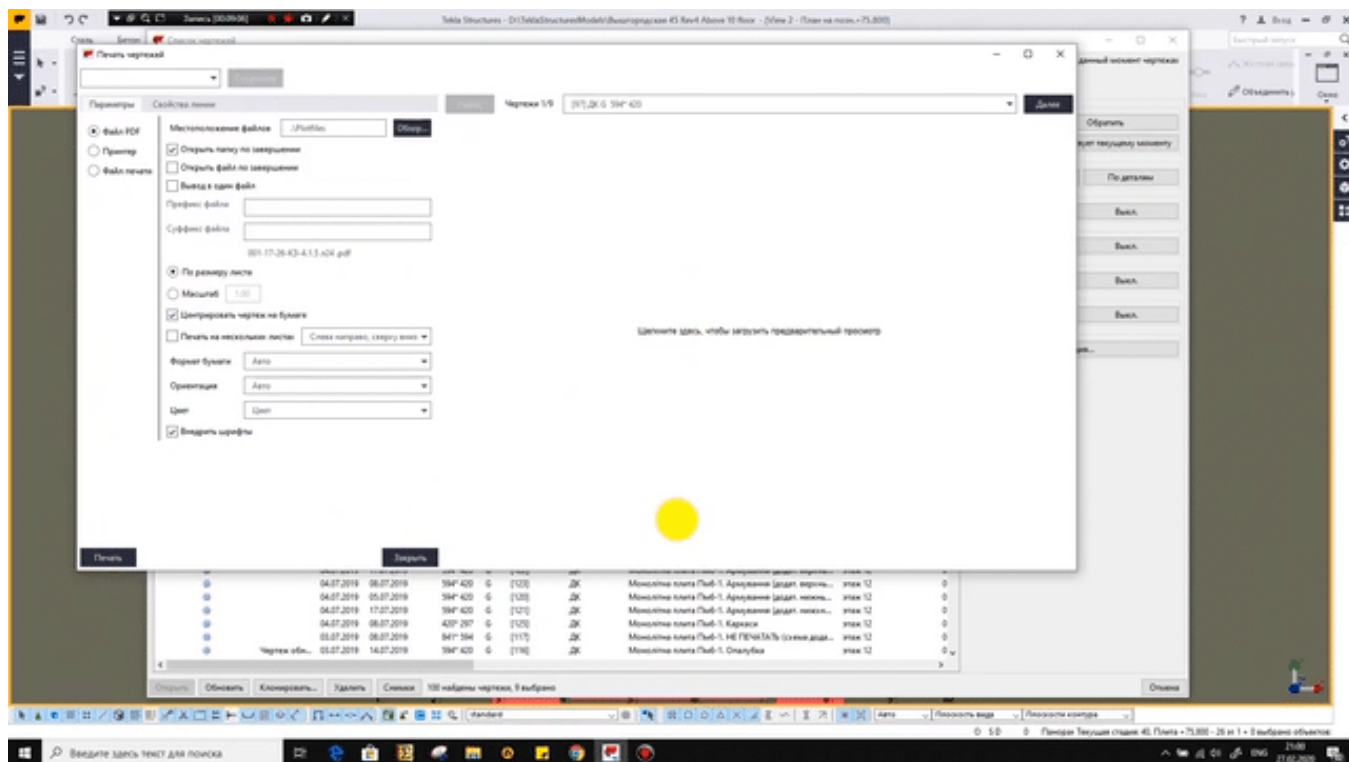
Tekla Structures - D:\TeklaStructuresModels\Вышгородская 45 Rev4 Above 10 floor - [View 2 - План на позн.+75,800]

Печать чертежей

Параметры | Свойства линии

Чертежи 1/9 | [97] ДК G 594*420 | Далее

Файл PDF
Принтер
Файл печати

Местоположение файлов | .\PlotFiles | Обзор...
Открыть папку по завершении
Открыть файл по завершении
Вывод в один файл
Префикс файла
Суффикс файла
001-17-26-КЗ-4.1.5 л24.pdf
По размеру листа
Масштаб | 1:00
Центрировать чертеж на бумаге
Печать на нескольких листах | Слева направо, сверху вниз
Формат бумаги | Авто
Ориентация | Авто
Цвет | Цвет
Внедрить шрифты

Щелкните здесь, чтобы загрузить предварительный просмотр

Печать | Закрыть

| | 04.07.2019 | 08.07.2019 | 594*420 | G | [123] | ДК | Монолітна плита Пв6-1. Армування (додат. верхнь... | этаж 12 | 0 |
| | 04.07.2019 | 05.07.2019 | 594*420 | G | [120] | ДК | Монолітна плита Пв6-1. Армування (додат. нижнь... | этаж 12 | 0 |
| | 04.07.2019 | 17.07.2019 | 594*420 | G | [121] | ДК | Монолітна плита Пв6-1. Армування (додат. нижнь... | этаж 12 | 0 |
| | 04.07.2019 | 08.07.2019 | 420*297 | G | [125] | ДК | Монолітна плита Пв6-1. Каркаси | этаж 12 | 0 |
| | 03.07.2019 | 08.07.2019 | 841*594 | G | [117] | ДК | Монолітна плита Пв6-1. НЕ ПЕЧАТАТЬ (схема додат... | этаж 12 | 0 |
| Чертеж обн... | 03.07.2019 | 14.07.2019 | 594*420 | G | [116] | ДК | Монолітна плита Пв6-1. Опалубка | этаж 12 | 0 |

Открыть | Обновить | Клонировать... | Удалить | Свиски | 100 найдены чертежи, 9 выбрано | Отмена

Обратить
По деталям
Выкл.
Выкл.
Выкл.
Выкл.

standard | Авто | Плоскость вида | Плоскости контура

Введите здесь текст для поиска

ENG 21:00 27.02.2020